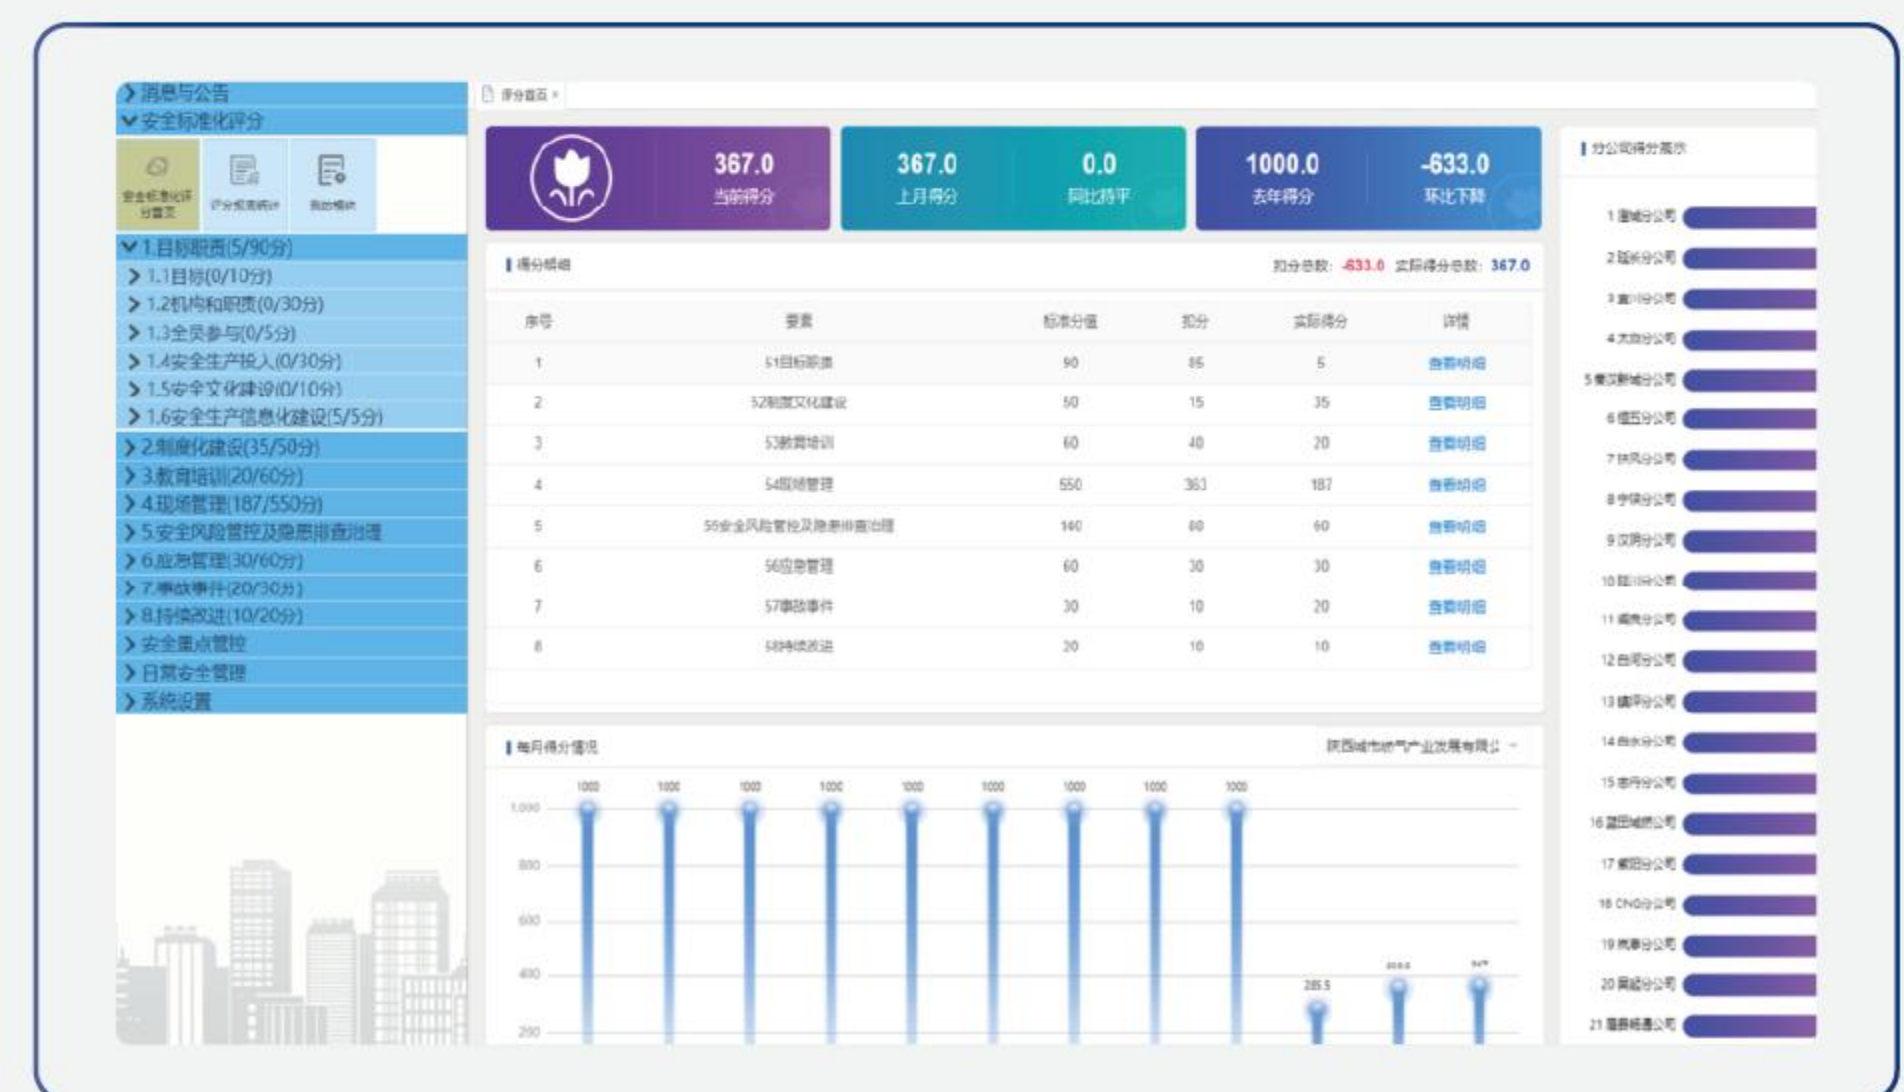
消息与公告
安全标准化评分
安全标准化评分首页 评分规则统计 我的考核
1.目标职责(5/90分)
1.1目标(0/10分)
1.2机构和职责(0/30分)
1.3全员参与(0/5分)
1.4安全生产投入(0/30分)
1.5安全文化建设(0/10分)
1.6安全生产信息化建设(5/5分)
2.制度化建设(35/50分)
3.教育培训(20/60分)
4.现场管理(187/550分)
5.安全风险管控及隐患排查治理
6.应急管理(30/60分)
7.事故事件(20/30分)
8.持续改进(10/20分)
安全重点管控
日常安全管理
系统设置

评分首页 ×

367.0 当前得分
367.0 上月得分
0.0 同比持平
1000.0 去年得分
-633.0 环比下降

得分明细
扣分总数: -633.0 实际得分总数: 367.0

| 序号 | 要素 | 标准分值 | 扣分 | 实际得分 | 详情 |
|---|---|---|---|---|---|
| 1 | 51目标职责 | 90 | 85 | 5 | 查看明细 |
| 2 | 52制度文化建设 | 50 | 15 | 35 | 查看明细 |
| 3 | 53教育培训 | 60 | 40 | 20 | 查看明细 |
| 4 | 54现场管理 | 550 | 363 | 187 | 查看明细 |
| 5 | 55安全风险管控及隐患排查治理 | 140 | 80 | 60 | 查看明细 |
| 6 | 56应急管理 | 60 | 30 | 30 | 查看明细 |
| 7 | 57事故事件 | 30 | 10 | 20 | 查看明细 |
| 8 | 58持续改进 | 20 | 10 | 10 | 查看明细 |

每月得分情况
陕西城市燃气产业发展有限公
1,000
800
600
400
200
1000 1000 1000 1000 1000 1000 1000 1000 1000 285.5 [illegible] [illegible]

分公司得分展示
1 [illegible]分公司
2 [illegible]分公司
3 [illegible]分公司
4 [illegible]分公司
5 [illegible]分公司
6 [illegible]分公司
7 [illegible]分公司
8 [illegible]分公司
9 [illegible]分公司
10 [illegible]分公司
11 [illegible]分公司
12 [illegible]分公司
13 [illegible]分公司
14 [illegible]分公司
15 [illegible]分公司
16 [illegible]分公司
17 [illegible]分公司
18 CNG分公司
19 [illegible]分公司
20 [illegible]分公司
21 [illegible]公司